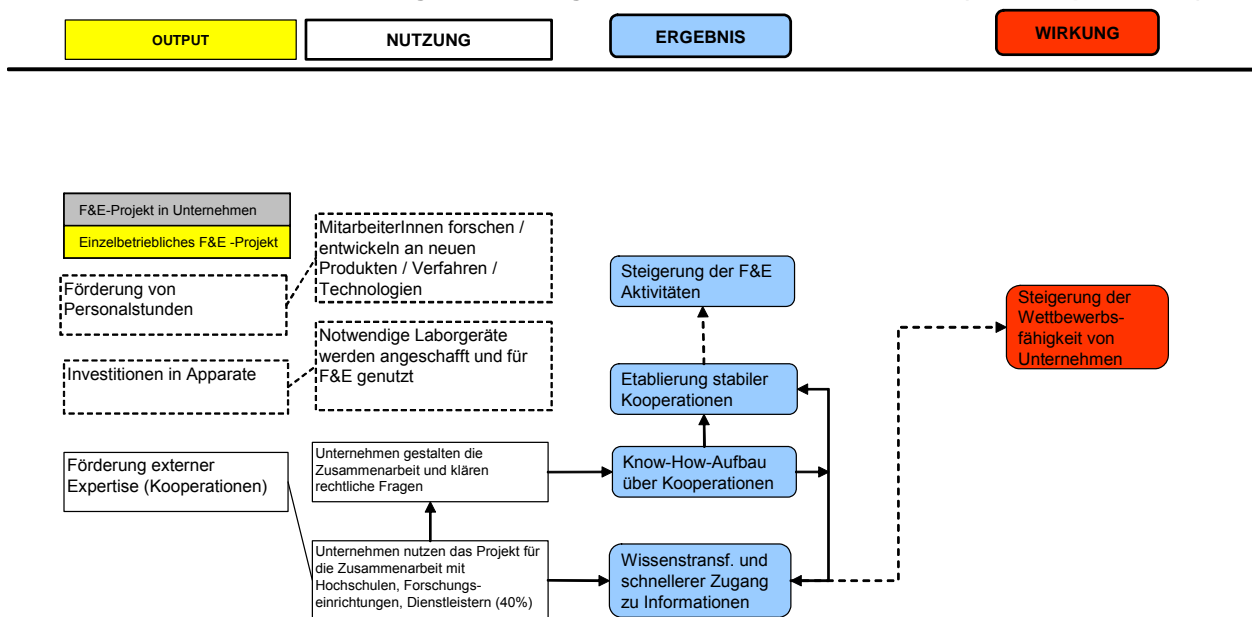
OUTPUT

NUTZUNG

ERGEBNIS

WIRKUNG

F&E-Projekt in Unternehmen

Einzelbetriebliches F&E -Projekt

Förderung von Personalstunden

MitarbeiterInnen forschen / entwickeln an neuen Produkten / Verfahren / Technologien

Investitionen in Apparate

Notwendige Laborgeräte werden angeschafft und für F&E genutzt

Steigerung der F&E Aktivitäten

Etablierung stabiler Kooperationen

Steigerung der Wettbewerbsfähigkeit von Unternehmen

Förderung externer Expertise (Kooperationen)

Unternehmen gestalten die Zusammenarbeit und klären rechtliche Fragen

Know-How-Aufbau über Kooperationen

Unternehmen nutzen das Projekt für die Zusammenarbeit mit Hochschulen, Forschungseinrichtungen, Dienstleistern (40%)

Wissenstransf. und schnellerer Zugang zu Informationen